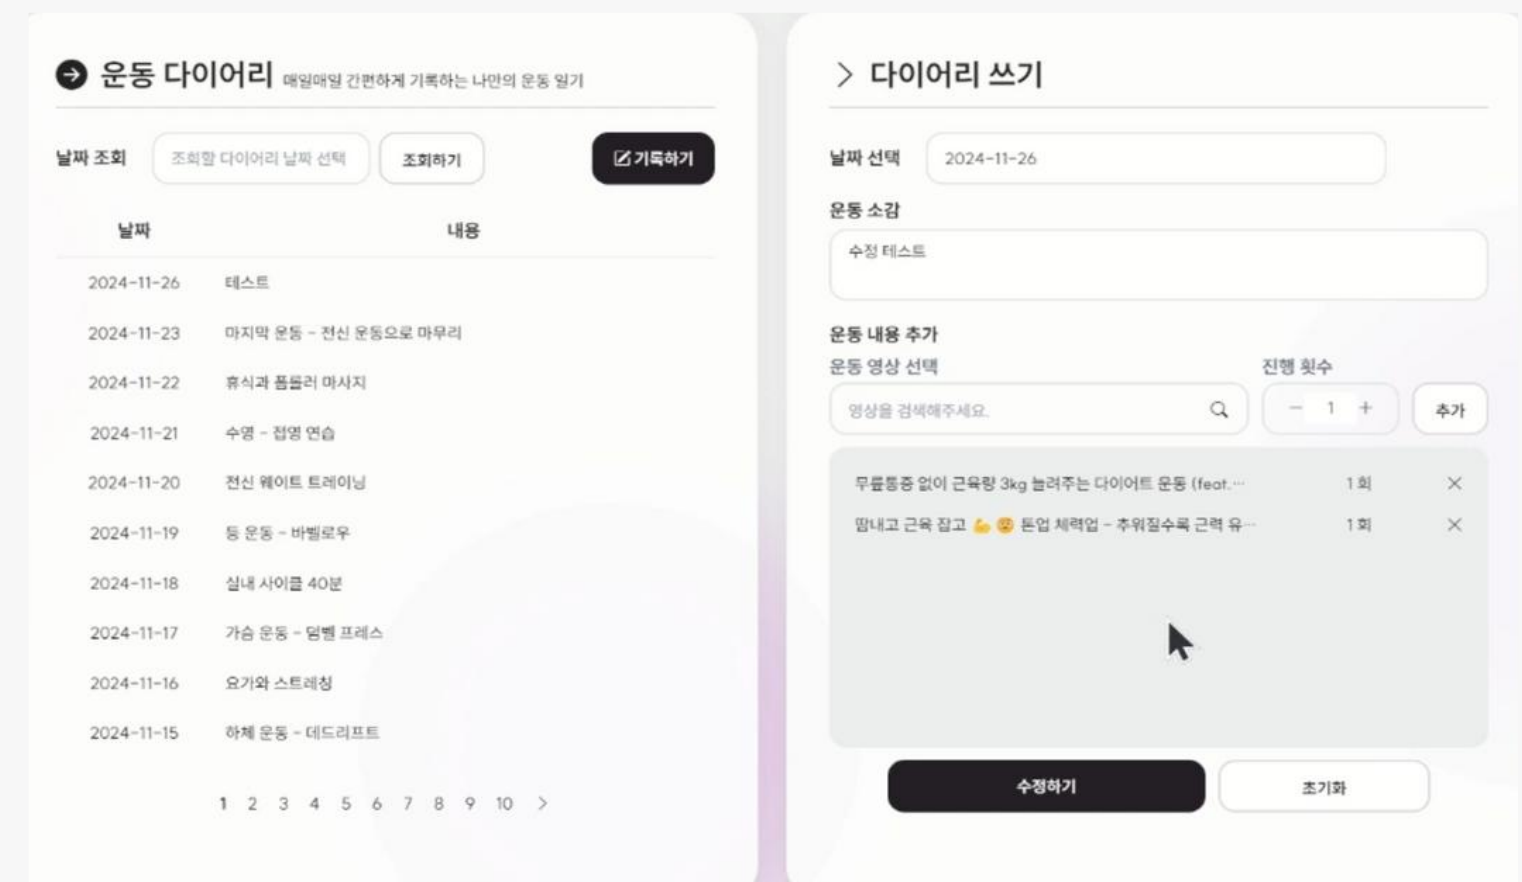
운동 다이어리 매일매일 간편하게 기록하는 나만의 운동 일기

날짜 조회 조회할 다이어리 날짜 선택 조회하기 기록하기

| 날짜 | 내용 |
|---|---|
| 2024-11-26 | 테스트 |
| 2024-11-23 | 마지막 운동 - 전신 운동으로 마무리 |
| 2024-11-22 | 휴식과 폼롤러 마사지 |
| 2024-11-21 | 수영 - 접영 연습 |
| 2024-11-20 | 전신 웨이트 트레이닝 |
| 2024-11-19 | 등 운동 - 바벨로우 |
| 2024-11-18 | 실내 사이클 40분 |
| 2024-11-17 | 가슴 운동 - 덤벨 프레스 |
| 2024-11-16 | 요가와 스트레칭 |
| 2024-11-15 | 하체 운동 - 데드리프트 |

1 2 3 4 5 6 7 8 9 10 >

> 다이어리 쓰기

날짜 선택 2024-11-26

운동 소감
수정 테스트

운동 내용 추가
운동 영상 선택
영상을 검색해주세요.
진행 횟수
− 1 +
추가

무릎통증 없이 근육량 3kg 늘려주는 다이어트 운동 (feat.··· 1 회 ×
땀내고 근육 잡고 💪 😢 톤업 체력업 - 추워질수록 근력 유··· 1 회 ×

수정하기 초기화